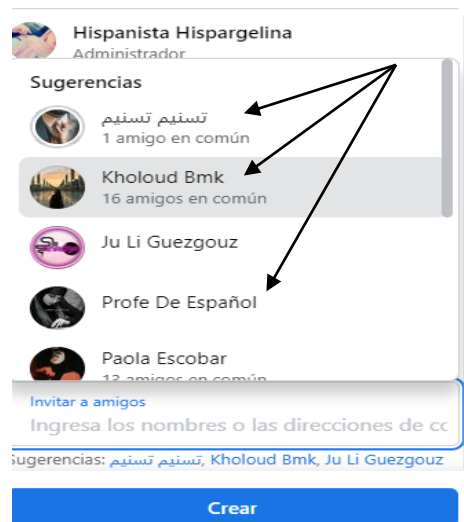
Hispanista Hispargelina
Administrador

Sugerencias

تسنيم تسنيم
1 amigo en común

Kholoud Bmk
16 amigos en común

Ju Li Guezgouz

Profe De Español

Paola Escobar
13 amigos en común

Invitar a amigos
Ingresa los nombres o las direcciones de co

Sugerencias: تسنيم تسنيم, Kholoud Bmk, Ju Li Guezgouz

Crear